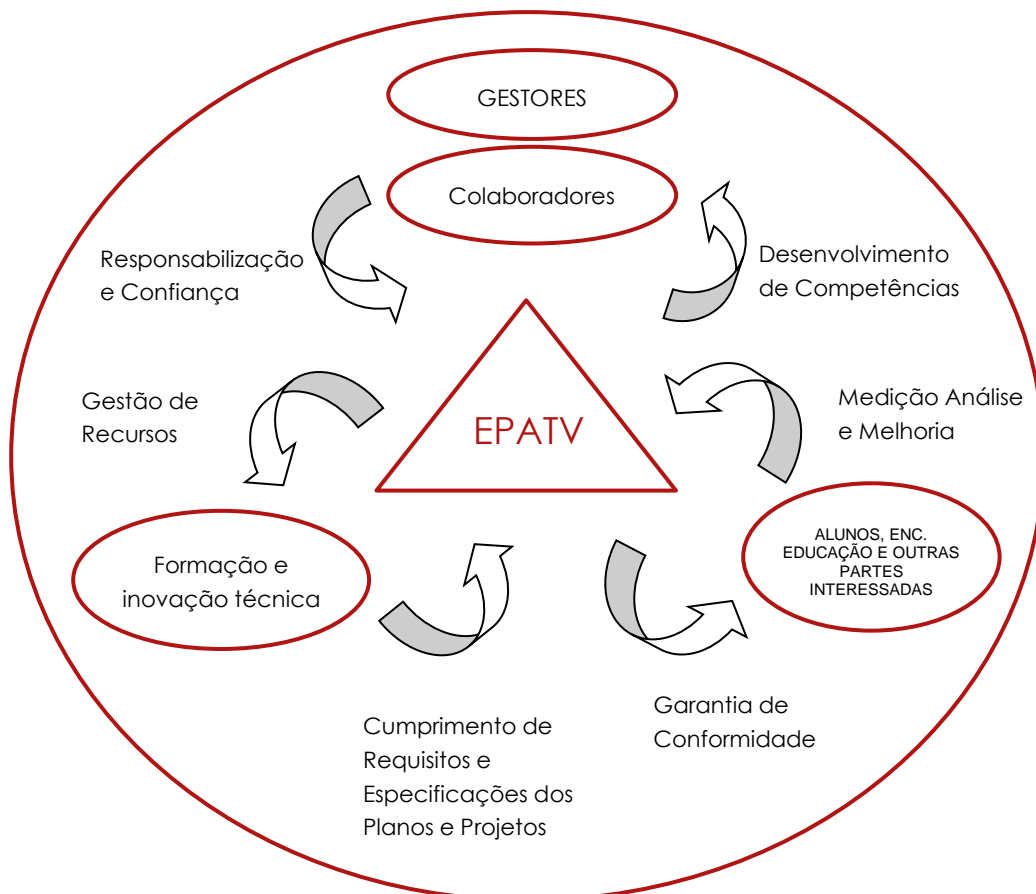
GESTORES

Colaboradores

Responsabilização e Confiança

Desenvolvimento de Competências

EPATV

Gestão de Recursos

Medição Análise e Melhoria

ALUNOS, ENC. EDUCAÇÃO E OUTRAS PARTES INTERESSADAS

Formação e inovação técnica

Garantia de Conformidade

Cumprimento de Requisitos e Especificações dos Planos e Projetos